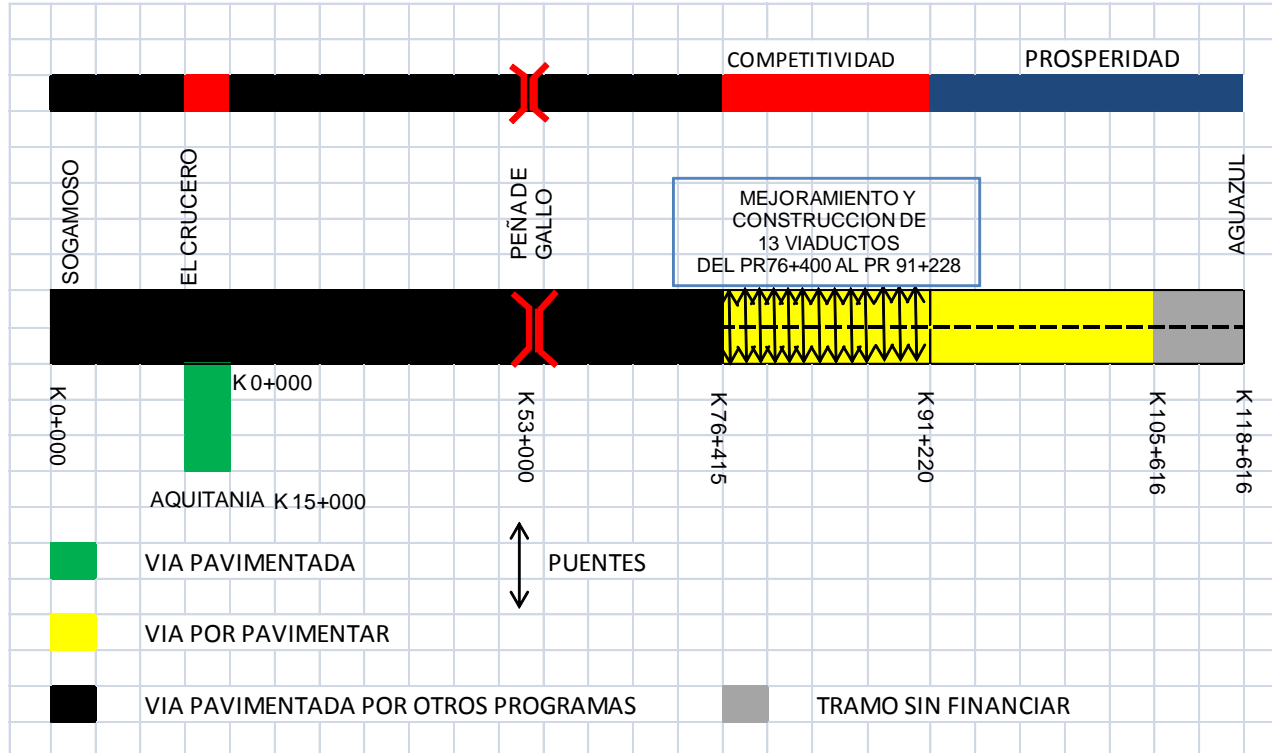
COMPETITIVIDAD

PROSPERIDAD

SOGAMOSO

EL CRUCERO

PEÑA DE GALLO

MEJORAMIENTO Y CONSTRUCCION DE 13 VIADUCTOS DEL PR76+400 AL PR 91+228

AGUAZUL

K 0+000

K 0+000

K 53+000

K 76+415

K 91+220

K 105+616

K 118+616

AQUITANIA K 15+000

VIA PAVIMENTADA

PUENTES

VIA POR PAVIMENTAR

VIA PAVIMENTADA POR OTROS PROGRAMAS

TRAMO SIN FINANCIAR